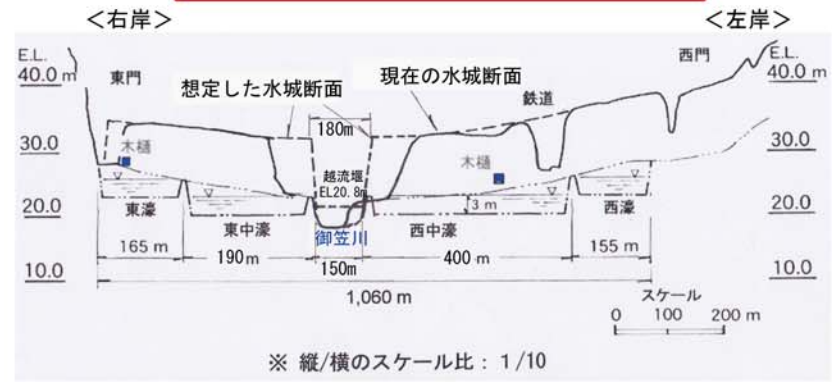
<右岸>

<左岸>

E.L. 40.0 m

30.0

20.0

10.0

東門

想定した水城断面

現在の水城断面

西門

E.L. 40.0 m

30.0

20.0

10.0

鉄道

180m

木樋

越流堰 EL20.8m

木樋

東濠

東中濠

3 m

西中濠

西濠

165 m

190 m

御笠川

150m

400 m

155 m

1,060 m

スケール

0 100 200 m

※ 縦/横のスケール比：1/10